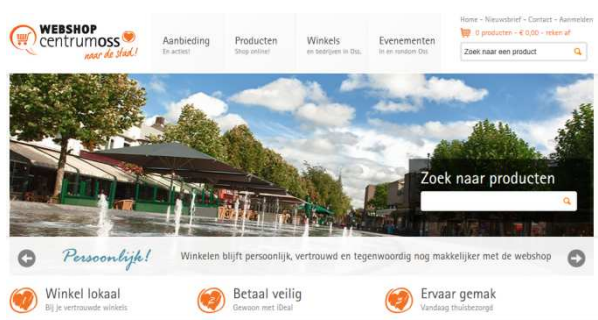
WEBSHOP centrumoss naar de stad!

Aanbieding
En acties!

Producten
Shop online!

Winkels
en bedrijven in Oss.

Evenementen
in en rondom Oss

Home - Nieuwsbrief - Contact - Aanmelden

0 producten - € 0,00 - reken af

Zoek naar een product

Zoek naar producten

Persoonlijk!

Winkelen blijft persoonlijk, vertrouwd en tegenwoordig nog makkelijker met de webshop

1 Winkel lokaal
Bij je vertrouwde winkels

2 Betaal veilig
Gewoon met iDeal

3 Ervaar gemak
Vandaag thuisbezorgd